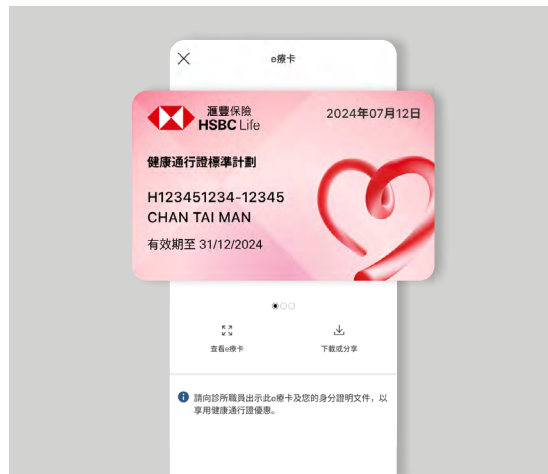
e療卡

滙豐保險
HSBC Life

2024年07月12日

健康通行證標準計劃

H123451234-12345
CHAN TAI MAN

有效期至 31/12/2024

查看e療卡

下載或分享

請向診所職員出示此e療卡及您的身分證明文件，以享用健康通行證優惠。